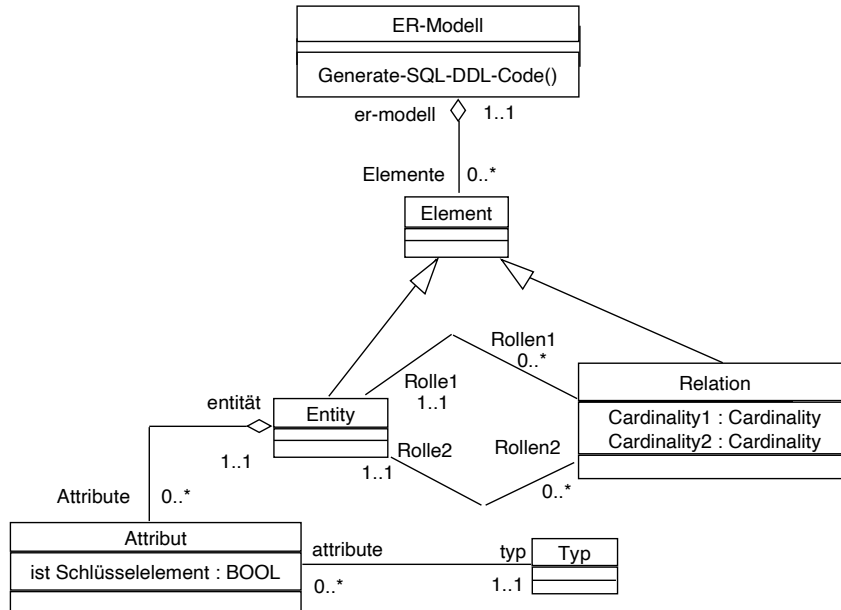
ER-Modell

Generate-SQL-DDL-Code()

er-modell 1..1

Elemente 0..*

Element

Rollen1
0..*

Rolle1
1..1

Relation

Cardinality1 : Cardinality
Cardinality2 : Cardinality

entität

Entity

1..1

Rolle2

1..1

Rollen2

0..*

Attribute 0..*

Attribut

ist Schlüsselelement : BOOL

attribute

0..*

typ

Typ

1..1